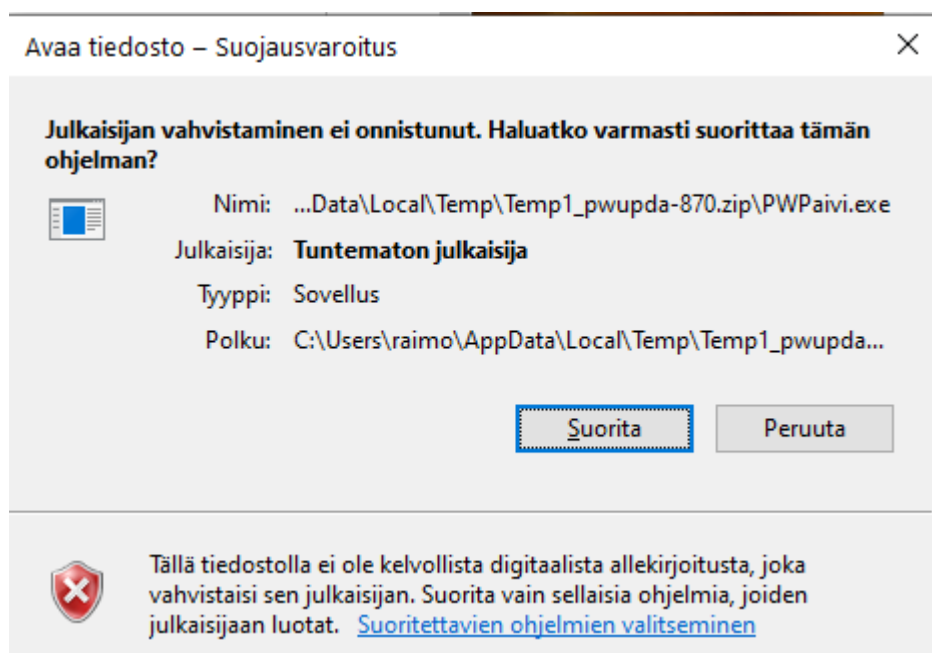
Avaa tiedosto – Suojausvaroitus

×

Julkaisijan vahvistaminen ei onnistunut. Haluatko varmasti suorittaa tämän ohjelman?

Nimi: ...Data\Local\Temp\Temp1_pwupda-870.zip\PWPaivi.exe

Julkaisija: Tuntematon julkaisija

Tyyppi: Sovellus

Polku: C:\Users\raimo\AppData\Local\Temp\Temp1_pwupda...

Suorita

Peruuta

Tällä tiedostolla ei ole kelvollista digitaalista allekirjoitusta, joka vahvistaisi sen julkaisijan. Suorita vain sellaisia ohjelmia, joiden julkaisijaan luotat. Suoritettavien ohjelmien valitseminen